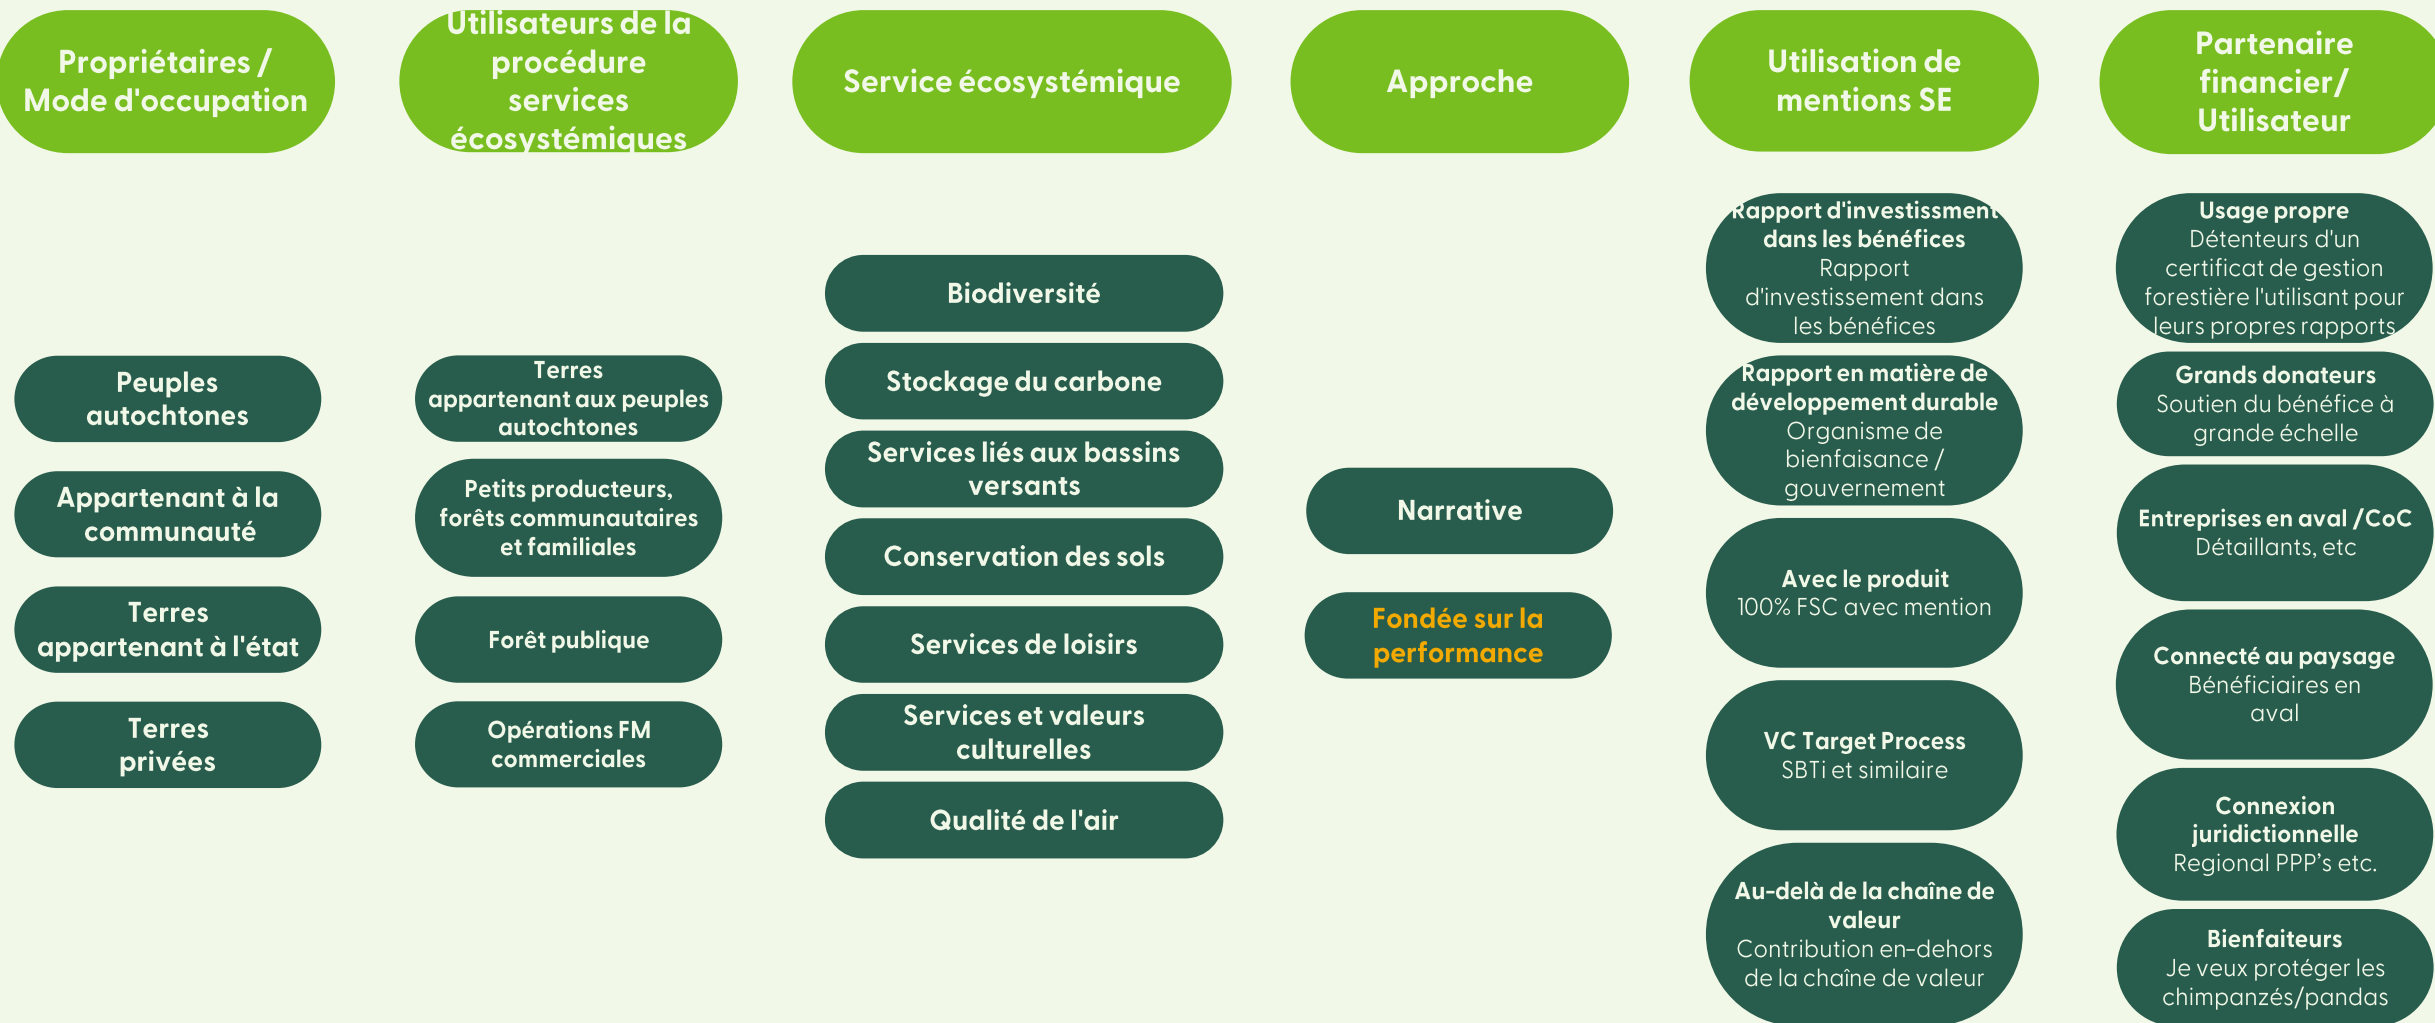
Propriétaires / Mode d'occupation

Peuples autochtones

Appartenant à la communauté

Terres appartenant à l'état

Terres privées

Utilisateurs de la procédure services écosystémiques

Terres appartenant aux peuples autochtones

Petits producteurs, forêts communautaires et familiales

Forêt publique

Opérations FM commerciales

Service écosystémique

Biodiversité

Stockage du carbone

Services liés aux bassins versants

Conservation des sols

Services de loisirs

Services et valeurs culturelles

Qualité de l'air

Approche

Narrative

Fondée sur la performance

Utilisation de mentions SE

Rapport d'investissment dans les bénéfices
Rapport d'investissement dans les bénéfices

Rapport en matière de développement durable
Organisme de bienfaisance / gouvernement

Avec le produit
100% FSC avec mention

VC Target Process
SBTi et similaire

Au-delà de la chaîne de valeur
Contribution en-dehors de la chaîne de valeur

Partenaire financier/ Utilisateur

Usage propre
Détenteurs d'un certificat de gestion forestière l'utilisant pour leurs propres rapports

Grands donateurs
Soutien du bénéfice à grande échelle

Entreprises en aval /CoC
Détaillants, etc

Connecté au paysage
Bénéficiaires en aval

Connexion juridictionnelle
Regional PPP's etc.

Bienfaiteurs
Je veux protéger les chimpanzés/pandas